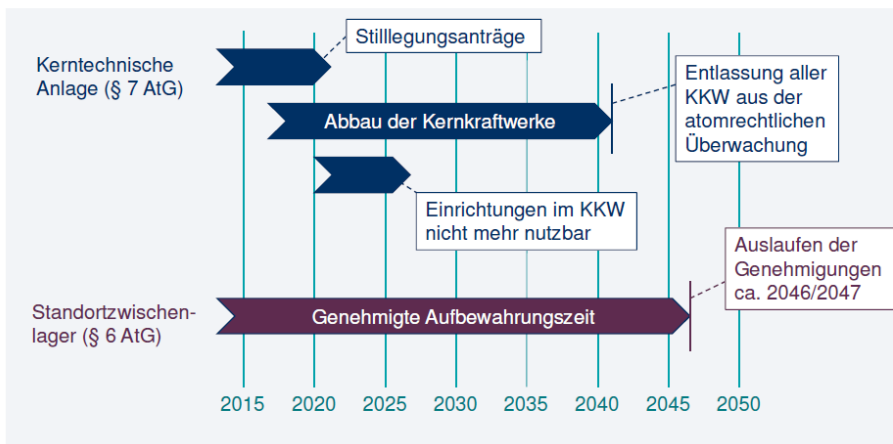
Kerntechnische Anlage (§ 7 AtG)

Stilllegungsanträge

Entlassung aller KKW aus der atomrechtlichen Überwachung

Abbau der Kernkraftwerke

Einrichtungen im KKW nicht mehr nutzbar

Auslaufen der Genehmigungen ca. 2046/2047

Standortzwischenlager (§ 6 AtG)

Genehmigte Aufbewahrungszeit

2015 2020 2025 2030 2035 2040 2045 2050